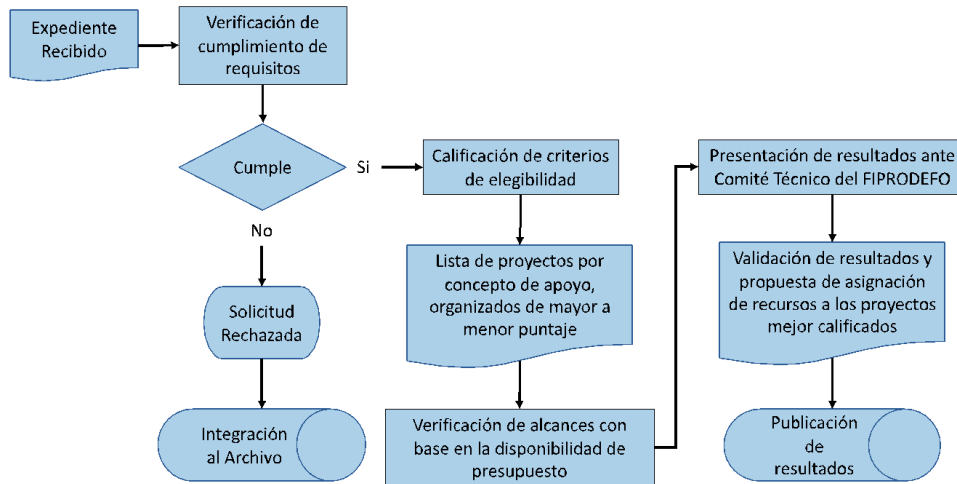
Expediente Recibido

Verificación de cumplimiento de requisitos

Cumple

Si

No

Solicitud Rechazada

Integración al Archivo

Calificación de criterios de elegibilidad

Lista de proyectos por concepto de apoyo, organizados de mayor a menor puntaje

Verificación de alcances con base en la disponibilidad de presupuesto

Presentación de resultados ante Comité Técnico del FIPRODEFO

Validación de resultados y propuesta de asignación de recursos a los proyectos mejor calificados

Publicación de resultados